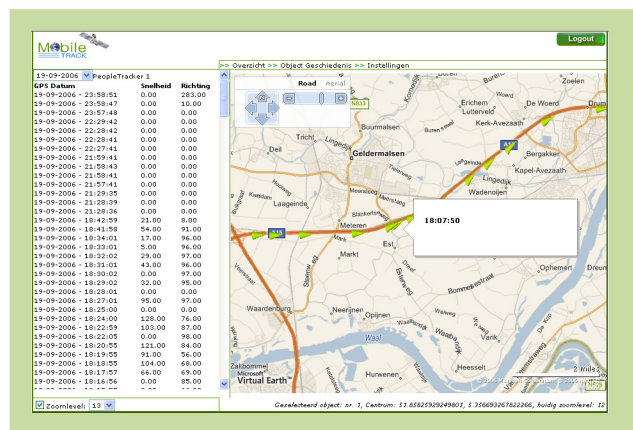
Mobile TRACK

Logout

>> Overzicht >> Object Geschiedenis >> Instellingen

19-09-2006 PeopleTracker 1

| GPS Datum | Snelheid | Richting |
|---|---|---|
| 19-09-2006 - 23:58:51 | 0.00 | 283.00 |
| 19-09-2006 - 23:58:47 | 0.00 | 10.00 |
| 19-09-2006 - 23:57:48 | 0.00 | 0.00 |
| 19-09-2006 - 22:29:42 | 0.00 | 0.00 |
| 19-09-2006 - 22:28:42 | 0.00 | 0.00 |
| 19-09-2006 - 22:28:41 | 0.00 | 0.00 |
| 19-09-2006 - 22:27:41 | 0.00 | 0.00 |
| 19-09-2006 - 21:59:41 | 0.00 | 0.00 |
| 19-09-2006 - 21:58:43 | 0.00 | 0.00 |
| 19-09-2006 - 21:58:41 | 0.00 | 0.00 |
| 19-09-2006 - 21:57:41 | 0.00 | 0.00 |
| 19-09-2006 - 21:29:35 | 0.00 | 0.00 |
| 19-09-2006 - 21:28:39 | 0.00 | 0.00 |
| 19-09-2006 - 21:28:36 | 0.00 | 0.00 |
| 19-09-2006 - 18:42:59 | 21.00 | 8.00 |
| 19-09-2006 - 18:41:58 | 54.00 | 91.00 |
| 19-09-2006 - 18:34:01 | 17.00 | 96.00 |
| 19-09-2006 - 18:33:01 | 5.00 | 96.00 |
| 19-09-2006 - 18:32:02 | 29.00 | 97.00 |
| 19-09-2006 - 18:31:01 | 43.00 | 96.00 |
| 19-09-2006 - 18:30:02 | 0.00 | 97.00 |
| 19-09-2006 - 18:29:02 | 32.00 | 95.00 |
| 19-09-2006 - 18:28:01 | 0.00 | 0.00 |
| 19-09-2006 - 18:27:01 | 95.00 | 97.00 |
| 19-09-2006 - 18:25:00 | 0.00 | 0.00 |
| 19-09-2006 - 18:23:00 | 128.00 | 76.00 |
| 19-09-2006 - 18:22:59 | 103.00 | 87.00 |
| 19-09-2006 - 18:22:05 | 0.00 | 98.00 |
| 19-09-2006 - 18:20:55 | 121.00 | 84.00 |
| 19-09-2006 - 18:19:55 | 91.00 | 56.00 |
| 19-09-2006 - 18:18:55 | 104.00 | 68.00 |
| 19-09-2006 - 18:17:57 | 66.00 | 69.00 |
| 19-09-2006 - 18:16:56 | 0.00 | 85.00 |

Road Aerial

N833 Tricht Buurmalsen Geldermalsen Deil Erichem Lutterveld Kerk-Avezaath De Woerd Drum Bergakker Kapel-Avezaath Lingedijk Wadenoijen Laageinde Meteren A15 Markt Est Opheusden Ophemert Drumel Waardenburg Neerijnen Opijnen Waal Zaltbommel Heesselt Hurwenen Virtual Earth™ 2 miles

18:07:50

Zoomlevel: 13

Geselecteerd object: nr. 1, Centrum: 51.85825929249801, 5.356693267822266, huidig zoomlevel: 12